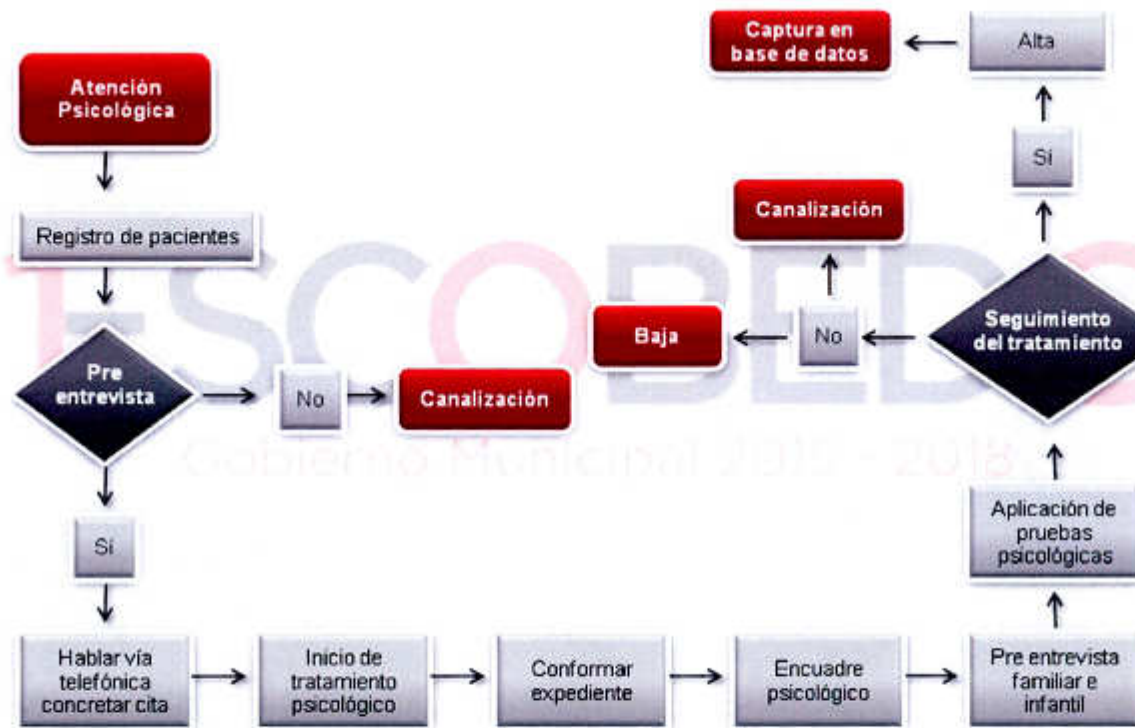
Atención Psicológica

Registro de pacientes

Pre entrevista

No

Canalización

Sí

Hablar vía telefónica concretar cita

Inicio de tratamiento psicológico

Conformar expediente

Encuadre psicológico

Pre entrevista familiar e infantil

Aplicación de pruebas psicológicas

Seguimiento del tratamiento

No

Baja

Canalización

Sí

Alta

Captura en base de datos

ESCOBEDO
Gobierno Municipal 2015 - 2018